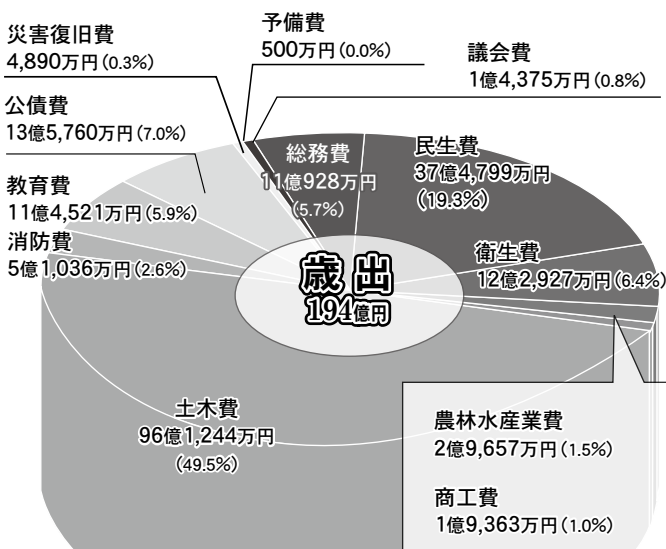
災害復旧費
4,890万円 (0.3%)

予備費
500万円 (0.0%)

議会費
1億4,375万円 (0.8%)

公債費
13億5,760万円 (7.0%)

総務費
11億928万円
(5.7%)

民生費
37億4,799万円
(19.3%)

教育費
11億4,521万円 (5.9%)

消防費
5億1,036万円 (2.6%)

歳出
194億円

衛生費
12億2,927万円 (6.4%)

土木費
96億1,244万円
(49.5%)

農林水産業費
2億9,657万円 (1.5%)

商工費
1億9,363万円 (1.0%)